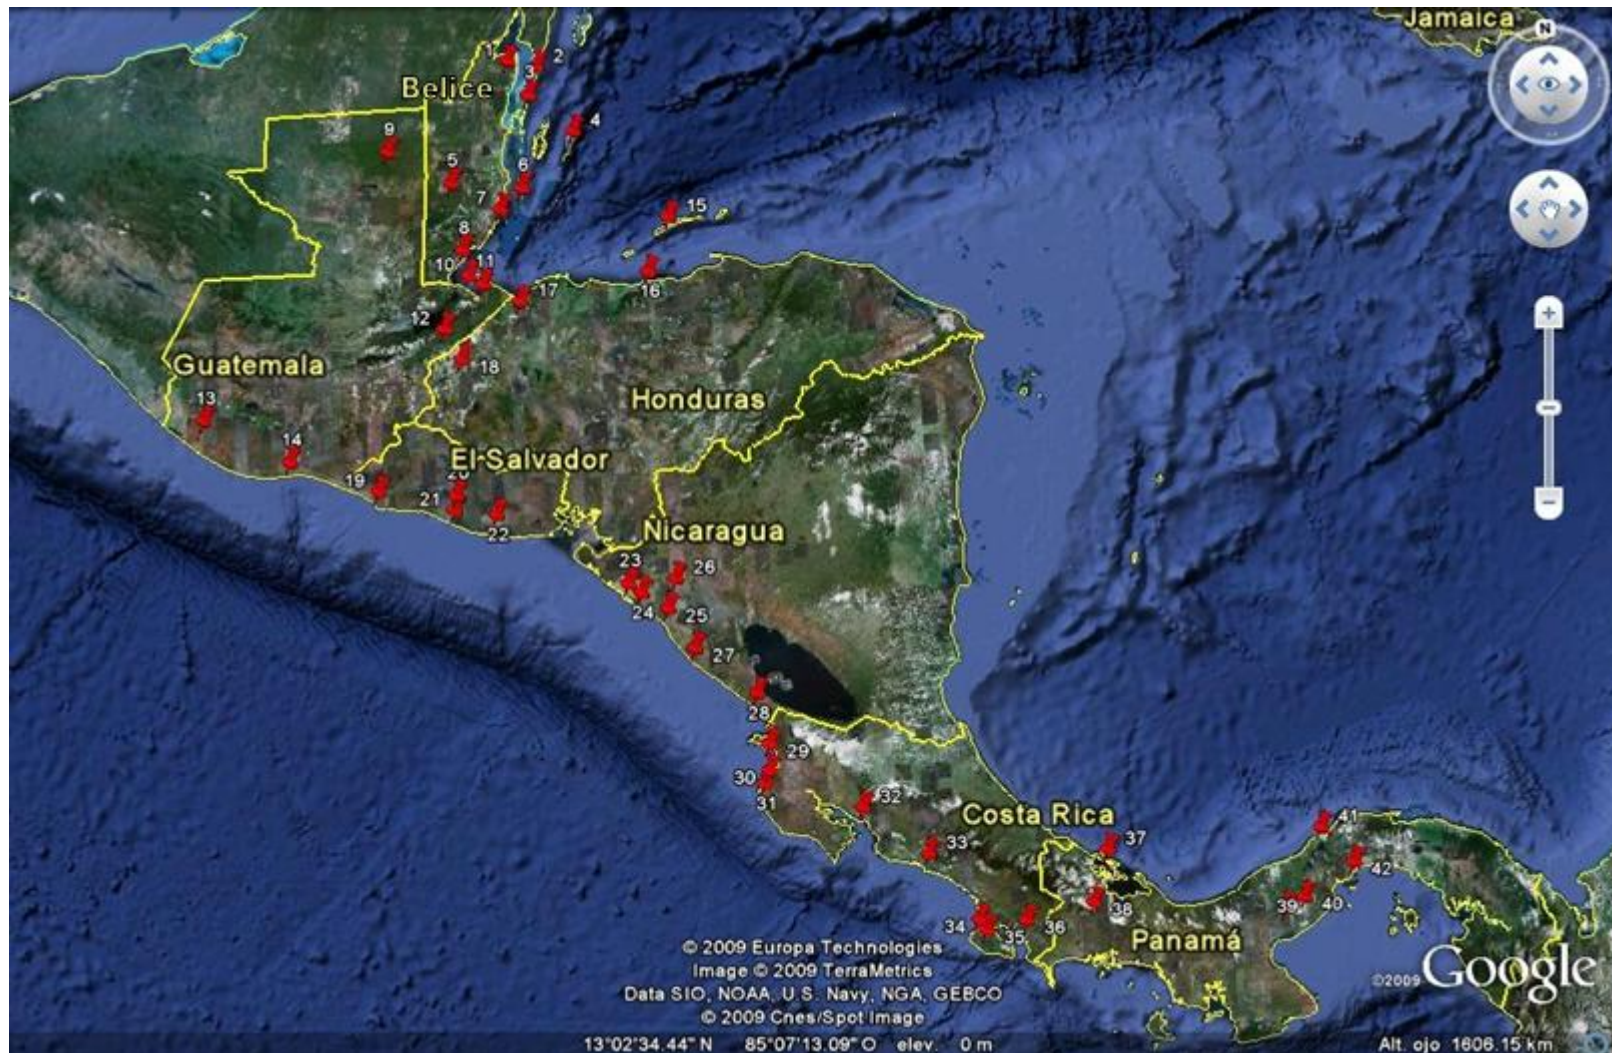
Jamaica
N
Belice
2
3
4
9
5
6
7
15
8
10
11
16
17
12
18
Guatemala
Honduras
13
14
El Salvador
19
20
21
22
Nicaragua
23
26
24
25
27
28
29
30
31
32
Costa Rica
33
37
41
42
38
39
40
34
35
36
Panamá
© 2009 Europa Technologies
Image © 2009 TerraMetrics
Data SIO, NOAA, U.S. Navy, NGA, GEBCO
© 2009 Cnes/Spot Image
©2009 Google
13°02'34.44" N 85°07'13.09" O elev. 0 m
Alt. ojo 1606.15 km